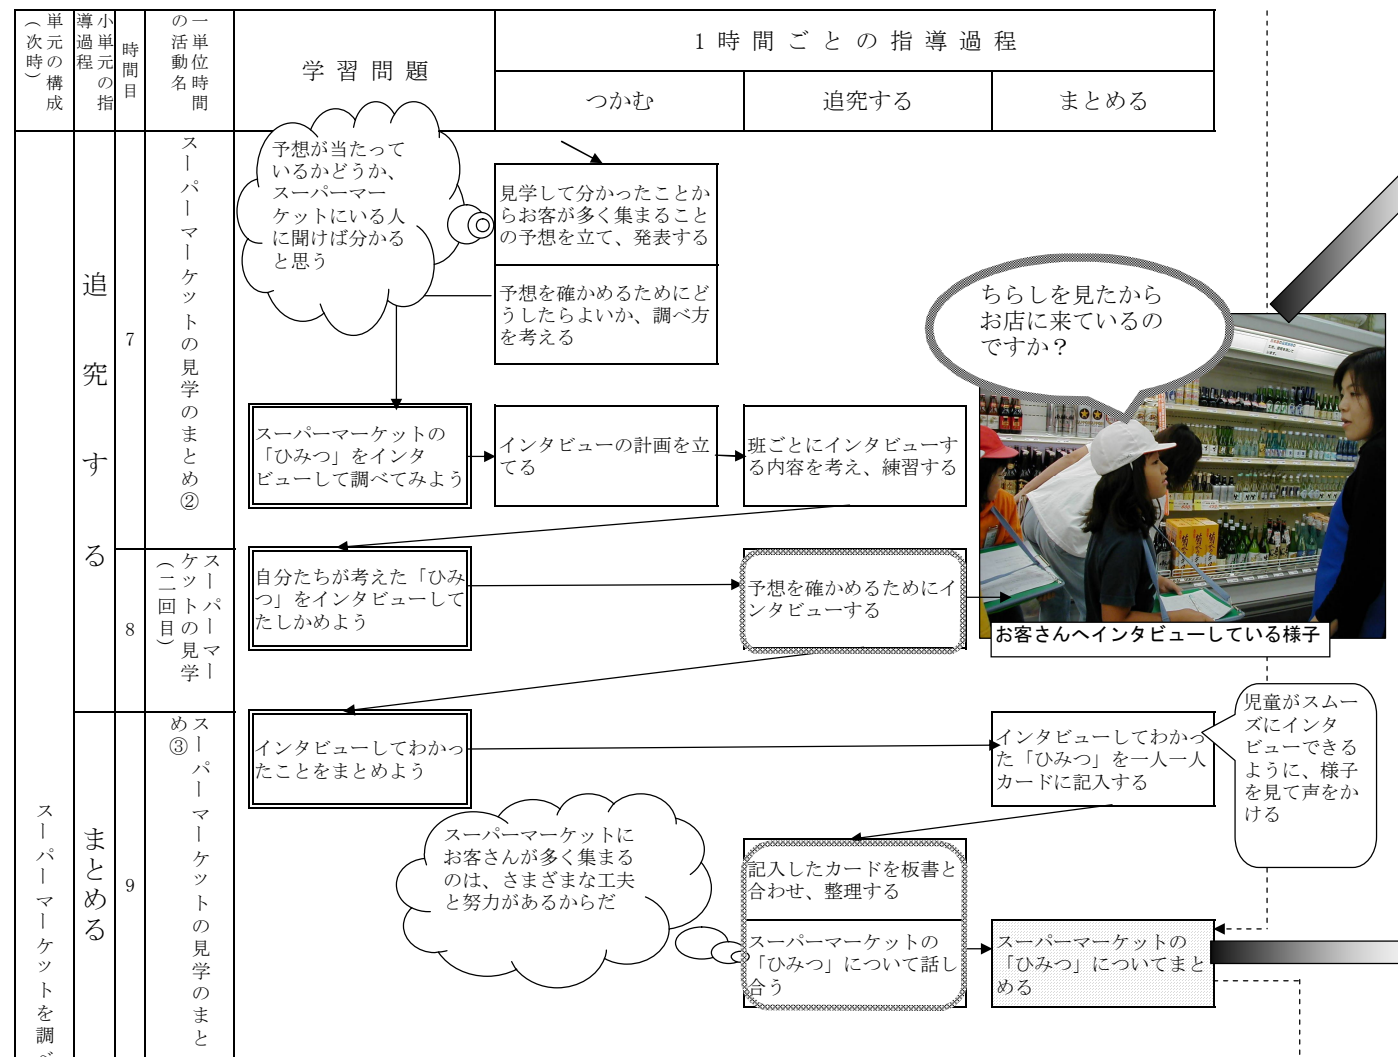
単元の構成（次時）

小単元の指導過程

時間目

一単位時間の活動名

学習問題

１時間ごとの指導過程

つかむ

追究する

まとめる

追究する

7

スーパーマーケットの見学のまとめ②

予想が当たっているかどうか、スーパーマーケットにいる人に聞けば分かるると思う

見学して分かったことからお客が多く集まることの予想を立て、発表する

予想を確かめるためにどうしたらよいか、調べ方を考える

スーパーマーケットの「ひみつ」をインタビューして調べてみよう

インタビューの計画を立てる

班ごとにインタビューする内容を考え、練習する

8

スーパーマーケットの見学（二回目）

自分たちが考えた「ひみつ」をインタビューしてたしかめよう

予想を確かめるためにインタビューする

ちらしを見たからお店に来ているのですか？

お客さんへインタビューしている様子

まとめる

9

スーパーマーケットの見学のまとめ③

インタビューしてわかったことをまとめよう

インタビューしてわかった「ひみつ」を一人一人カードに記入する

児童がスムーズにインタビューできるように、様子を見て声をかける

スーパーマーケットにお客さんが多く集まるのは、さまざまな工夫と努力があるからだ

記入したカードを板書と合わせ、整理する

スーパーマーケットの「ひみつ」について話し合う

スーパーマーケットの「ひみつ」についてまとめる

スーパーマーケットを調べ